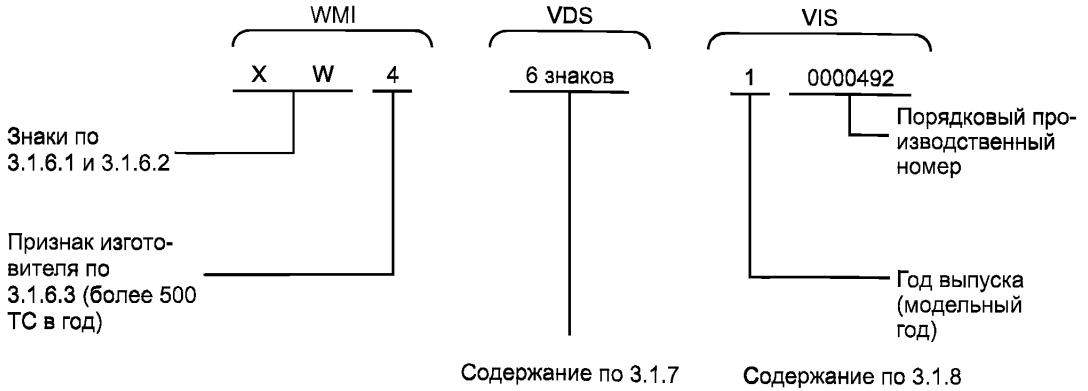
WMI

VDS

VIS

X W 4

6 знаков

1 0000492

Порядковый производственный номер

Знаки по 3.1.6.1 и 3.1.6.2

Признак изготовителя по 3.1.6.3 (более 500 ТС в год)

Год выпуска (модельный год)

Содержание по 3.1.7

Содержание по 3.1.8